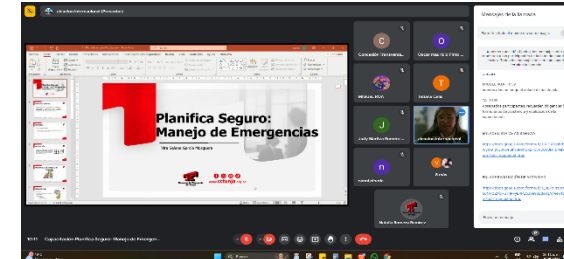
Planifica Seguro: Manejo de Emergencias

Concejales Venezuela

Oscar Mauricio Pérez

Mensajes de la llamada

J

Judy Marlen Romero

n

Natalia Romero Ramírez

10:11 Capacitación Planifica Seguro: Manejo de Emergencias